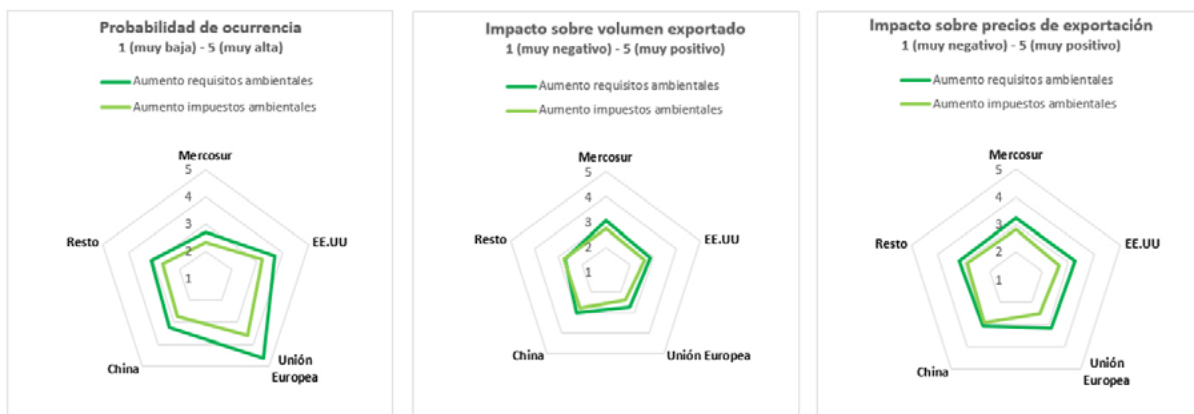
Probabilidad de ocurrencia
1 (muy baja) - 5 (muy alta)

Aumento requisitos ambientales
Aumento impuestos ambientales

Mercosur
5
4
3
2
1
EE.UU
Unión Europea
China
Resto

Impacto sobre volumen exportado
1 (muy negativo) - 5 (muy positivo)

Aumento requisitos ambientales
Aumento impuestos ambientales

Mercosur
5
4
3
2
1
EE.UU
Unión Europea
China
Resto

Impacto sobre precios de exportación
1 (muy negativo) - 5 (muy positivo)

Aumento requisitos ambientales
Aumento impuestos ambientales

Mercosur
5
4
3
2
1
EE.UU
Unión Europea
China
Resto